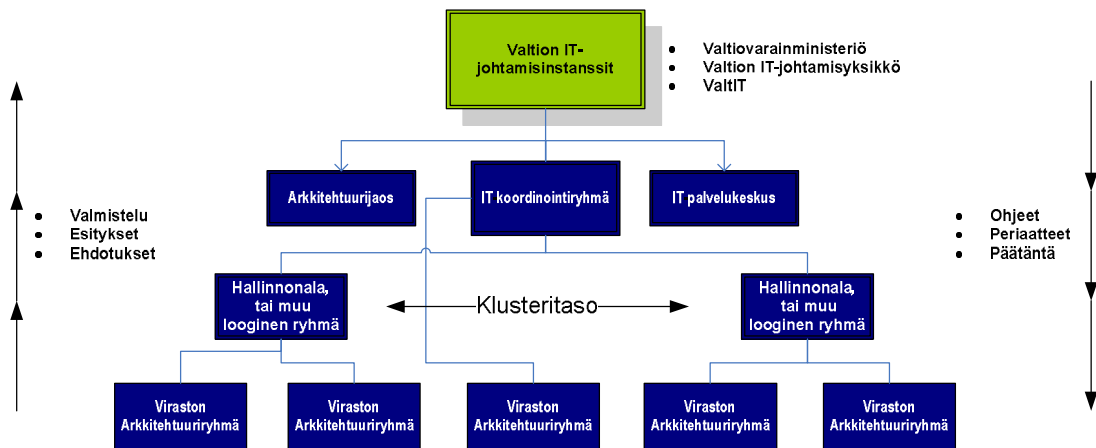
Valtion IT-johtamisinstanssit

- Valtiovarainministeriö
- Valtion IT-johtamisyksikkö
- ValtIT

Arkkitehtuurijaos

IT koordinointiryhmä

IT palvelukeskus

- Valmistelu
- Esitykset
- Ehdotukset

- Ohjeet
- Periaatteet
- Päätäntä

Hallinnonala, tai muu looginen ryhmä

Klusteritaso

Hallinnonala, tai muu looginen ryhmä

Viraston Arkkitehtuuriryhmä

Viraston Arkkitehtuuriryhmä

Viraston Arkkitehtuuriryhmä

Viraston Arkkitehtuuriryhmä

Viraston Arkkitehtuuriryhmä